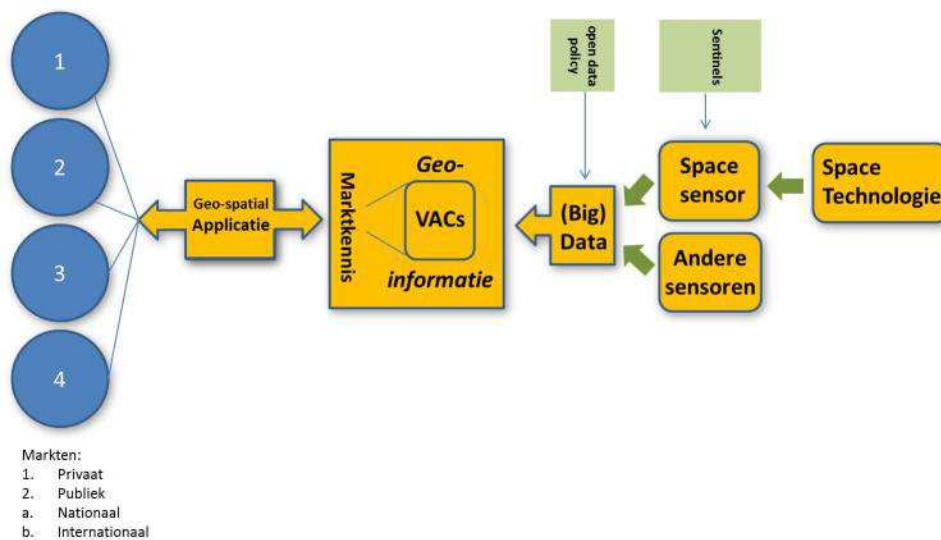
1

2

3

4

Geo-spatial Applicatie

Marktkennis

Geo-

VACs

informatie

open data policy

(Big) Data

Sentinels

Space sensor

Space Technologie

Andere sensoren

Markten:
1. Privaat
2. Publiek
a. Nationaal
b. Internationaal